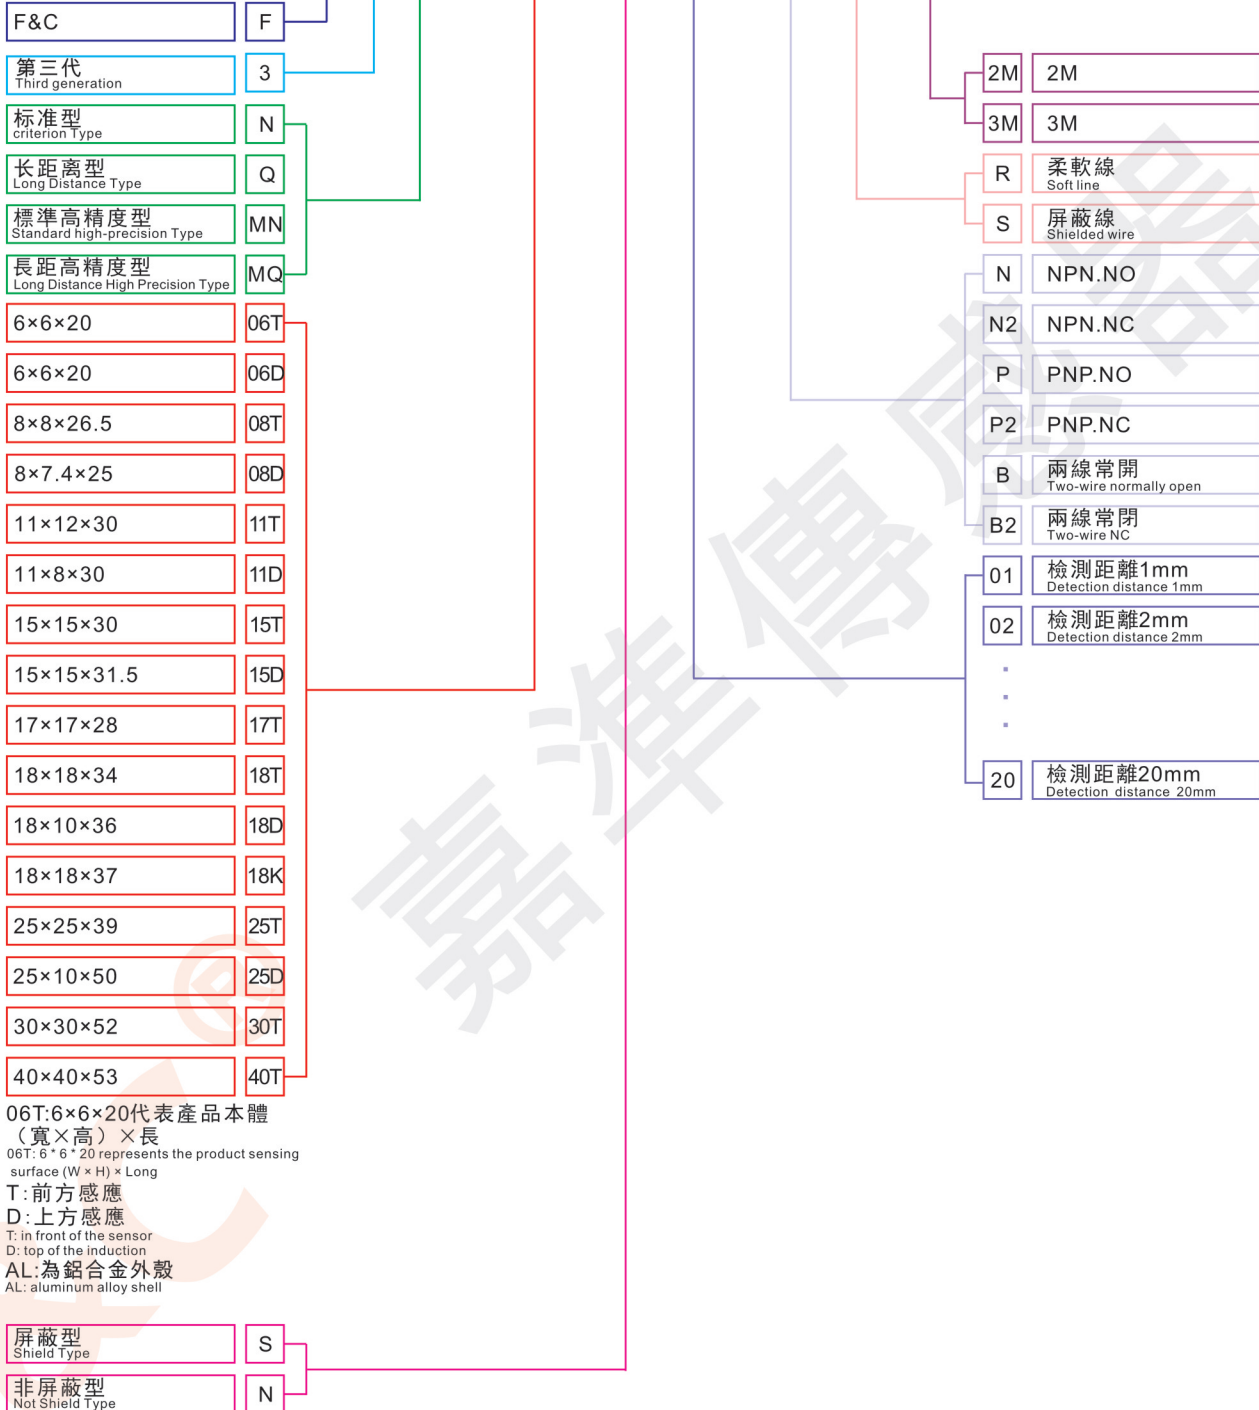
F&C | F

第三代
Third generation | 3

标准型
criterion Type | N

长距离型
Long Distance Type | Q

標準高精度型
Standard high-precision Type | MN

長距高精度型
Long Distance High Precision Type | MQ

6×6×20 | 06T
6×6×20 | 06D
8×8×26.5 | 08T
8×7.4×25 | 08D
11×12×30 | 11T
11×8×30 | 11D
15×15×30 | 15T
15×15×31.5 | 15D
17×17×28 | 17T
18×18×34 | 18T
18×10×36 | 18D
18×18×37 | 18K
25×25×39 | 25T
25×10×50 | 25D
30×30×52 | 30T
40×40×53 | 40T

06T:6×6×20代表產品本體（寬×高）×長
06T: 6 * 6 * 20 represents the product sensing surface (W × H) × Long
T:前方感應
D:上方感應
T: in front of the sensor
D: top of the induction
AL:為鋁合金外殼
AL: aluminum alloy shell

屏蔽型
Shield Type | S

非屏蔽型
Not Shield Type | N

2M | 2M
3M | 3M
R | 柔軟線 Soft line
S | 屏蔽線 Shielded wire
N | NPN.NO
N2 | NPN.NC
P | PNP.NO
P2 | PNP.NC
B | 兩線常開 Two-wire normally open
B2 | 兩線常閉 Two-wire NC
01 | 檢測距離1mm Detection distance 1mm
02 | 檢測距離2mm Detection distance 2mm
·
·
·
20 | 檢測距離20mm Detection distance 20mm

嘉準傳感器